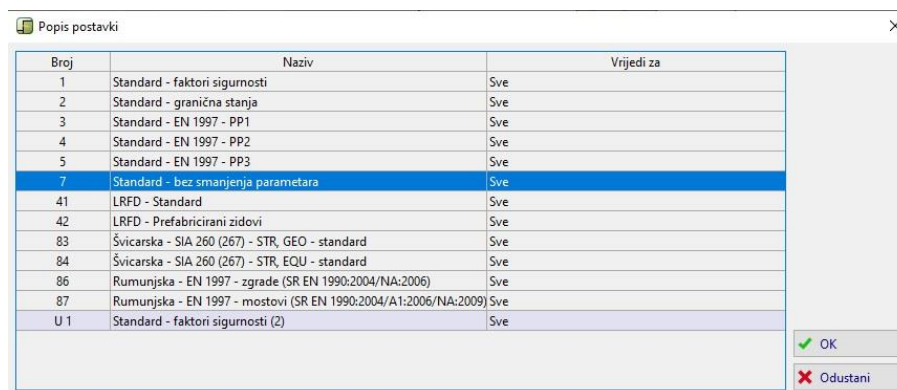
Popis postavki

| Broj | Naziv | Vrijedi za |
|---|---|---|
| 1 | Standard - faktori sigurnosti | Sve |
| 2 | Standard - granična stanja | Sve |
| 3 | Standard - EN 1997 - PP1 | Sve |
| 4 | Standard - EN 1997 - PP2 | Sve |
| 5 | Standard - EN 1997 - PP3 | Sve |
| 7 | Standard - bez smanjenja parametara | Sve |
| 41 | LRFD - Standard | Sve |
| 42 | LRFD - Prefabricirani zidovi | Sve |
| 83 | Švicarska - SIA 260 (267) - STR, GEO - standard | Sve |
| 84 | Švicarska - SIA 260 (267) - STR, EQU - standard | Sve |
| 86 | Rumunjska - EN 1997 - zgrade (SR EN 1990:2004/NA:2006) | Sve |
| 87 | Rumunjska - EN 1997 - mostovi (SR EN 1990:2004/A1:2006/NA:2009) | Sve |
| U 1 | Standard - faktori sigurnosti (2) | Sve |

OK
Odustani